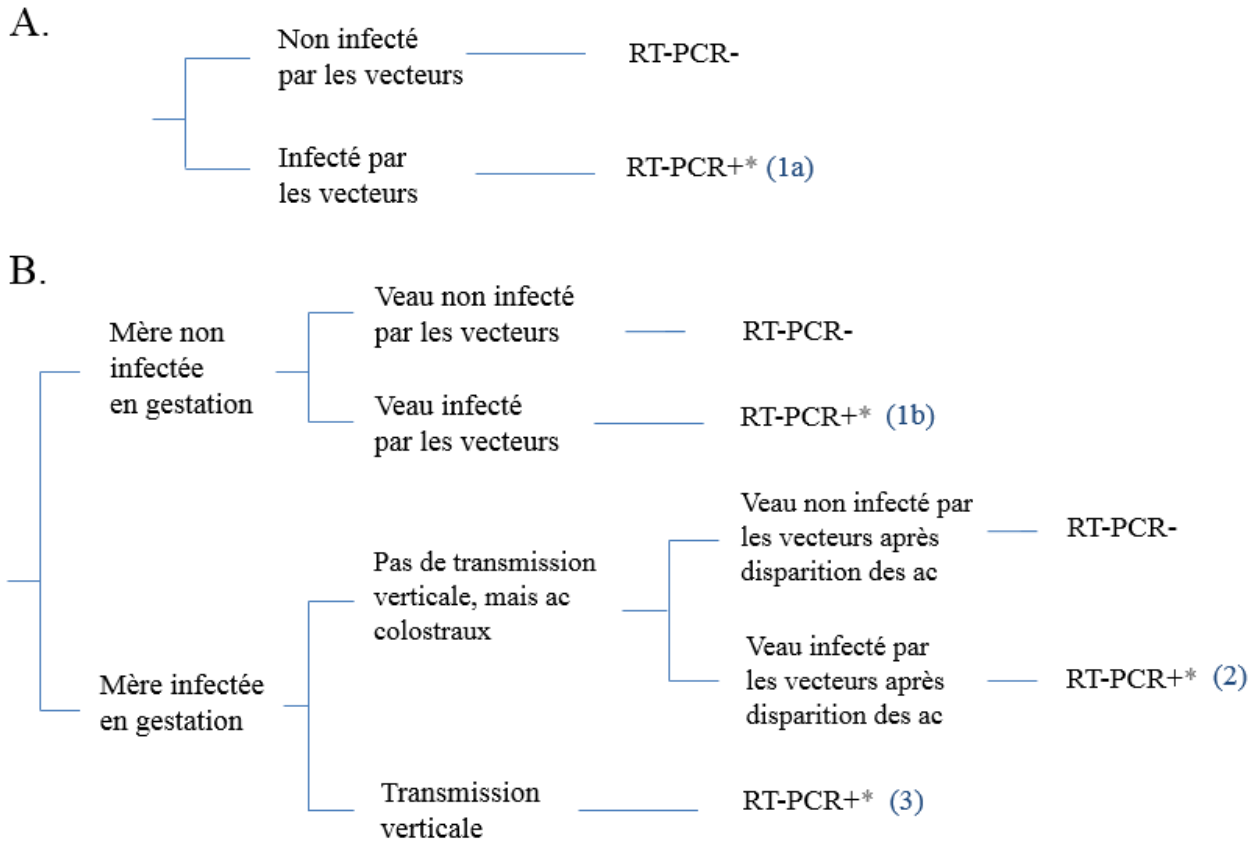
A.

Non infecté par les vecteurs — RT-PCR-

Infecté par les vecteurs — RT-PCR+* (1a)

B.

Mère non infectée en gestation

Veau non infecté par les vecteurs — RT-PCR-

Veau infecté par les vecteurs — RT-PCR+* (1b)

Mère infectée en gestation

Pas de transmission verticale, mais ac colostraux

Veau non infecté par les vecteurs après disparition des ac — RT-PCR-

Veau infecté par les vecteurs après disparition des ac — RT-PCR+* (2)

Transmission verticale — RT-PCR+* (3)